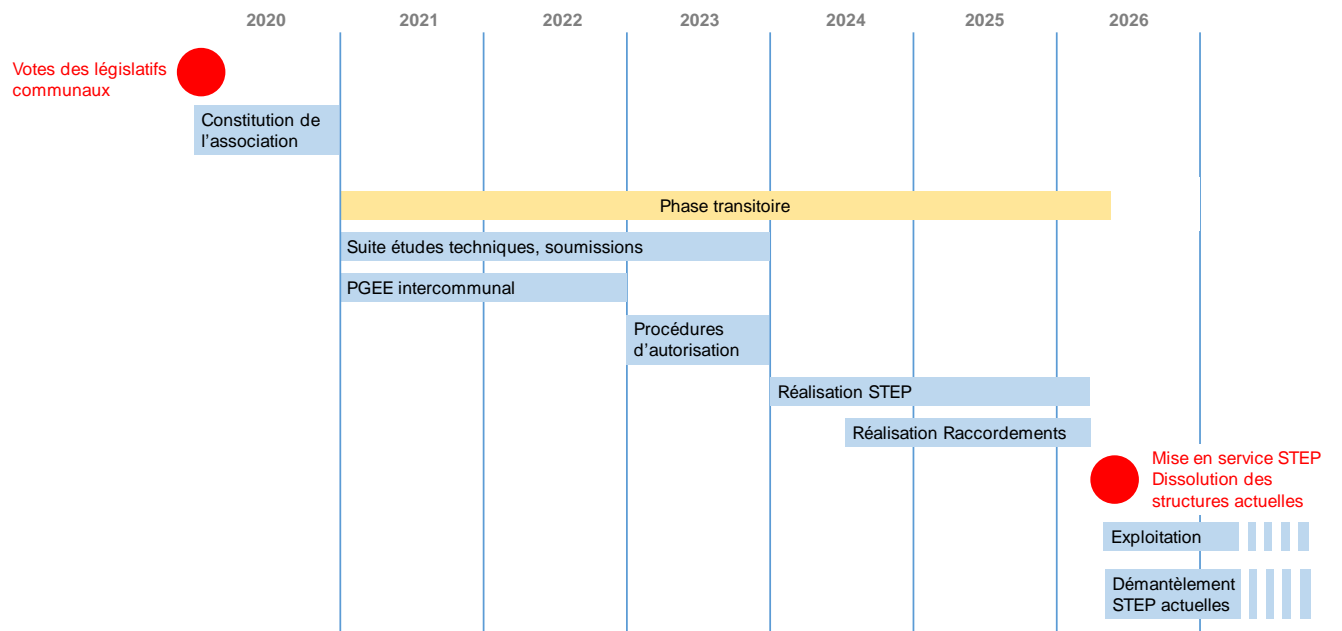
2020 2021 2022 2023 2024 2025 2026

Votes des législatifs communaux

Constitution de l'association

Phase transitoire

Suite études techniques, soumissions

PGEE intercommunal

Procédures d'autorisation

Réalisation STEP

Réalisation Raccordements

Mise en service STEP Dissolution des structures actuelles

Exploitation

Démantèlement STEP actuelles